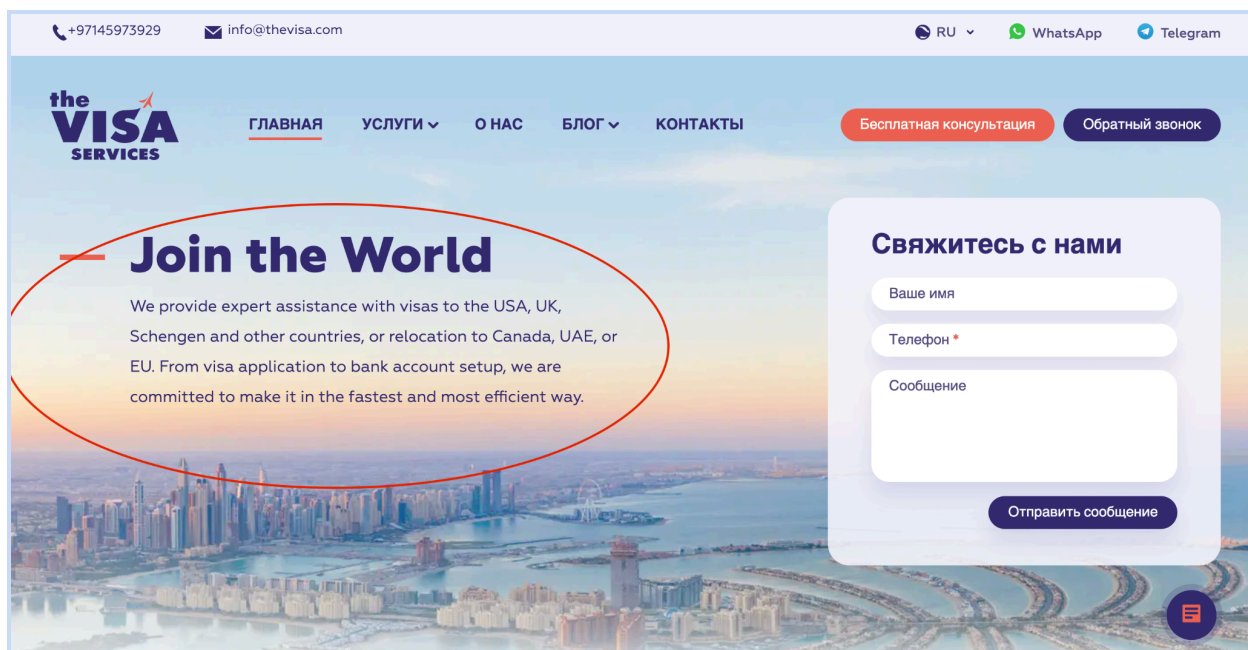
+97145973929 info@thevisa.com

RU WhatsApp Telegram

the VISA SERVICES

ГЛАВНАЯ УСЛУГИ О НАС БЛОГ КОНТАКТЫ

Бесплатная консультация Обратный звонок

Join the World

We provide expert assistance with visas to the USA, UK, Schengen and other countries, or relocation to Canada, UAE, or EU. From visa application to bank account setup, we are committed to make it in the fastest and most efficient way.

Свяжитесь с нами

Ваше имя

Телефон *

Сообщение

Отправить сообщение